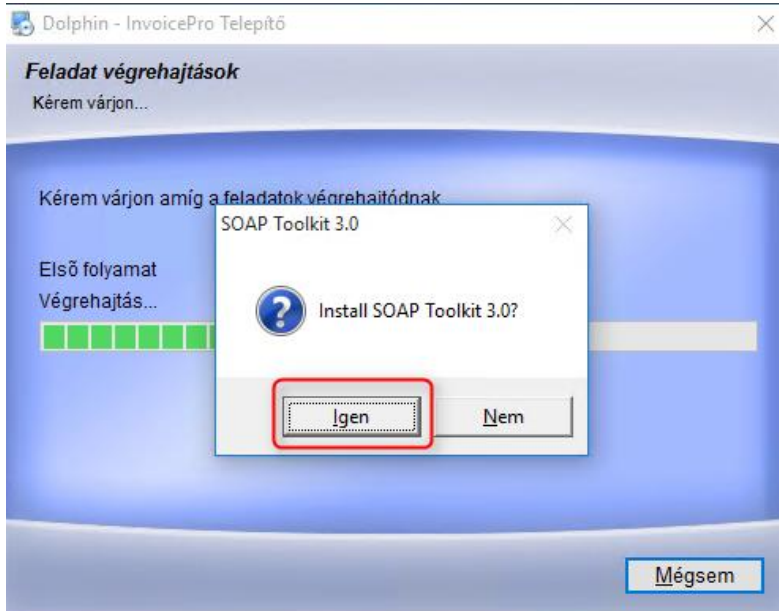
Dolphin - InvoicePro Telepítő

Feladat végrehajtások
Kérem várjon...

Kérem várjon amíg a feladatok végrehajtódnak

Elsõ folyamat
Végrehajtás...

SOAP Toolkit 3.0

Install SOAP Toolkit 3.0?

Igen
Nem

Mégsem